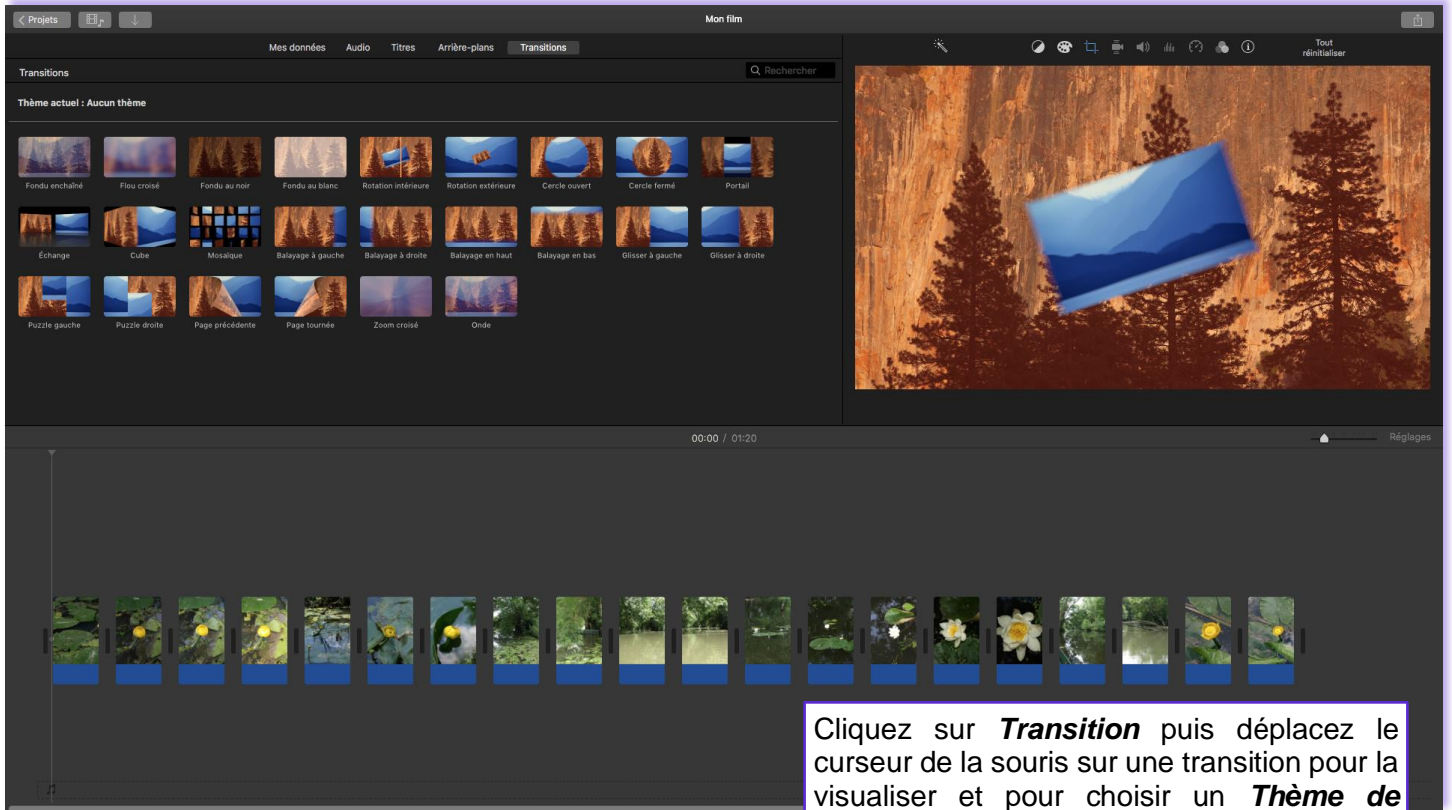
< Projets

Mon film

Mes données  Audio  Titres  Arrière-plans  Transitions

Transitions

Rechercher

Tout réinitialiser

Thème actuel : Aucun thème

Fondu enchaîné  Flou croisé  Fondu au noir  Fondu au blanc  Rotation intérieure  Rotation extérieure  Cercle ouvert  Cercle fermé  Portail

Échange  Cube  Mosaïque  Balayage à gauche  Balayage à droite  Balayage en haut  Balayage en bas  Glisser à gauche  Glisser à droite

Puzzle gauche  Puzzle droite  Page précédente  Page tournée  Zoom croisé  Onde

00:00 / 01:20

Réglages

Cliquez sur ***Transition*** puis déplacez le curseur de la souris sur une transition pour la visualiser et pour choisir un ***Thème de***